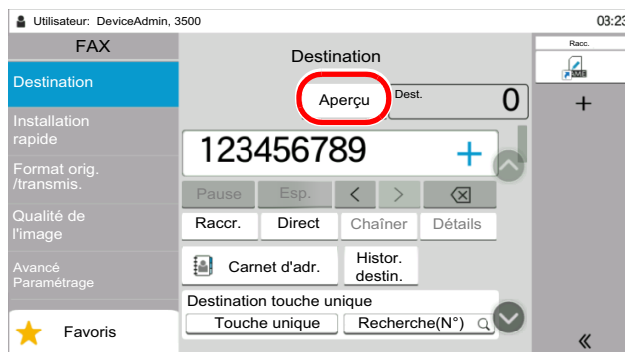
Utilisateur: DeviceAdmin, 3500

03:2

FAX

Destination

Installation rapide

Format orig. /transmis.

Qualité de l'image

Avancé Paramétrage

Favoris

Destination

Aperçu

Dest.

0

123456789

+

Pause

Esp.

<

>

Raccr.

Direct

Chaîner

Détails

Carnet d'adr.

Histor. destin.

Destination touche unique

Touche unique

Recherche(N°)

Racc.

+

«